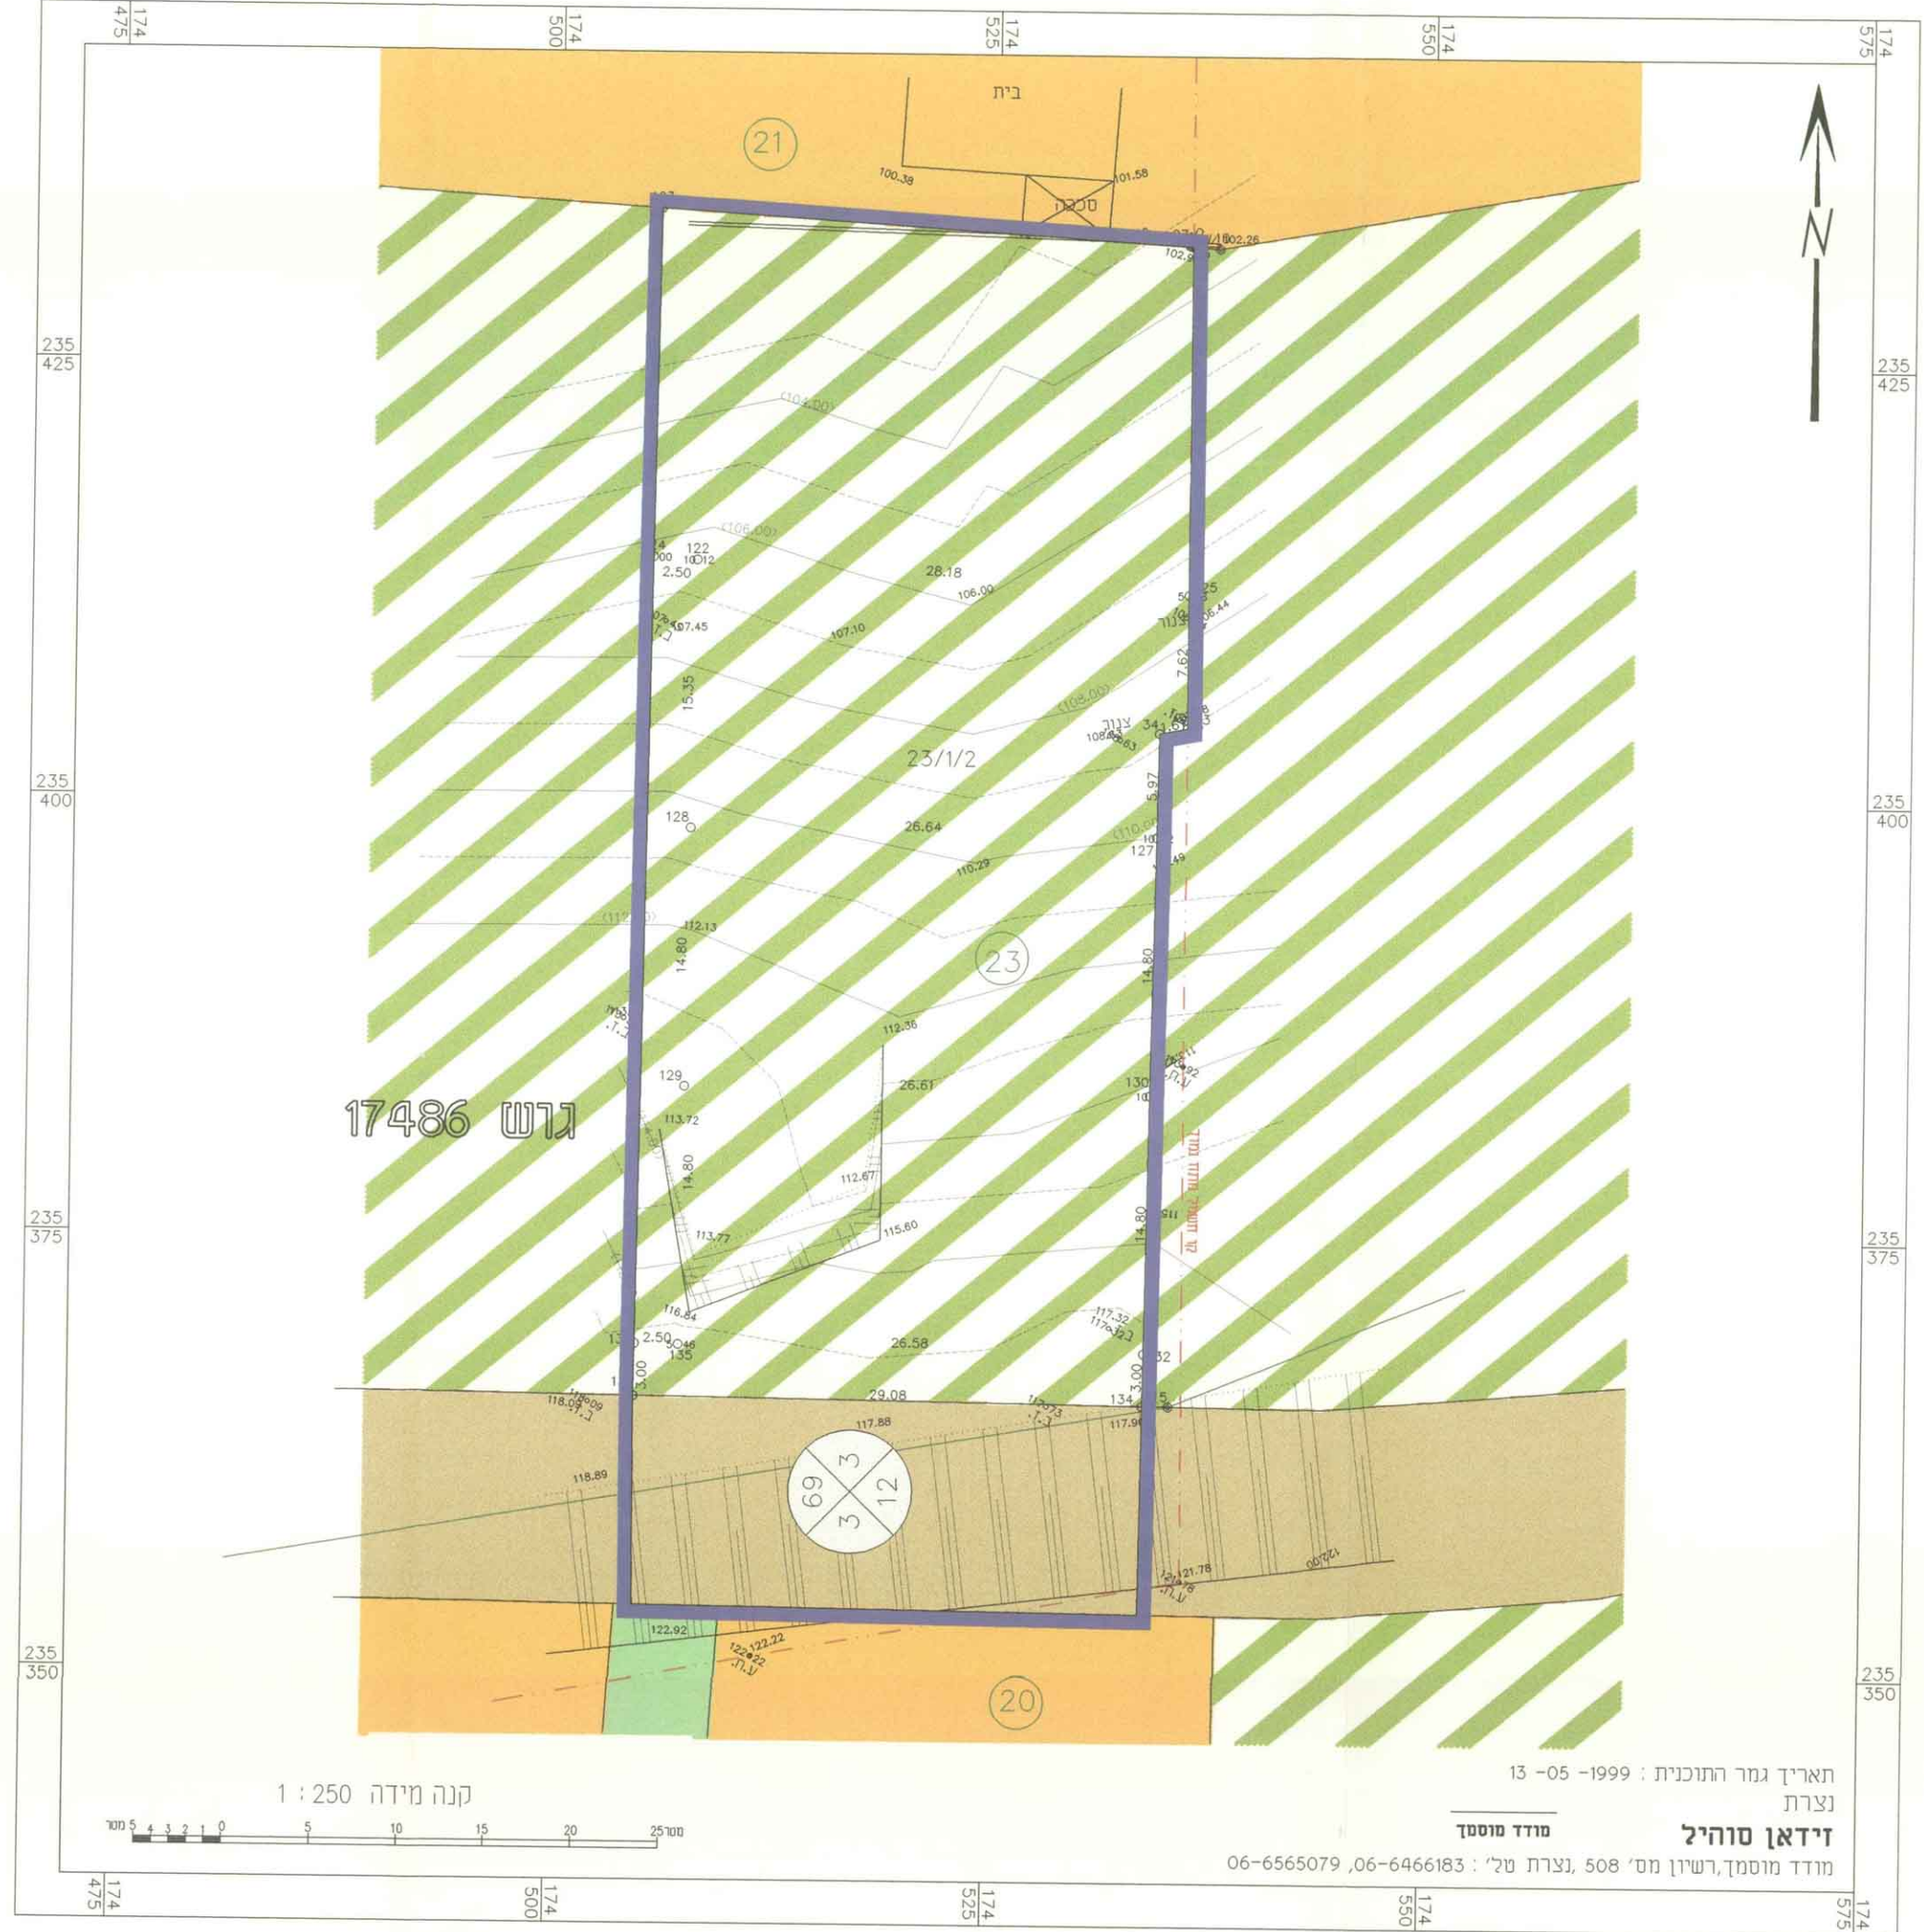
174
475
174
500
174
525
174
550
174
575

בית
21
100.38
101.58
סככה
102.26
102.9

N

235
425
235
425

(104.00)
(106.00)
122
10.12
2.50
28.18
106.00
107.45
107.10
צנור
06.44
15.35
7.62
(108.00)
צנור
23/1/2

235
400
235
400

128
26.64
110.29
127
112.13
14.80
23
14.80
112.38
129
26.61
130
17486 גוש
113.72
14.80
112.67
115.60
113.77
14.80

235
375
235
375

116.64
2.50
26.58
117.32
135
29.08
3.00
3.00
118.09
117.88
134
117.96
118.89
69
3
3
12
121.78
122.00
122.92
122.22

235
350
235
350

20

קנה מידה 1 : 250
0 1 2 3 4 5 מטר
5 10 15 20 25 מטר

תאריך גמר התוכנית : 13 -05- 1999
נצרת
מודד מוסמך
זידאן סוהיל
מודד מוסמך,רשיון מס' 508 ,נצרת טל' : 06-6466183 ,06-6565079

174
475
174
500
174
525
174
550
174
575